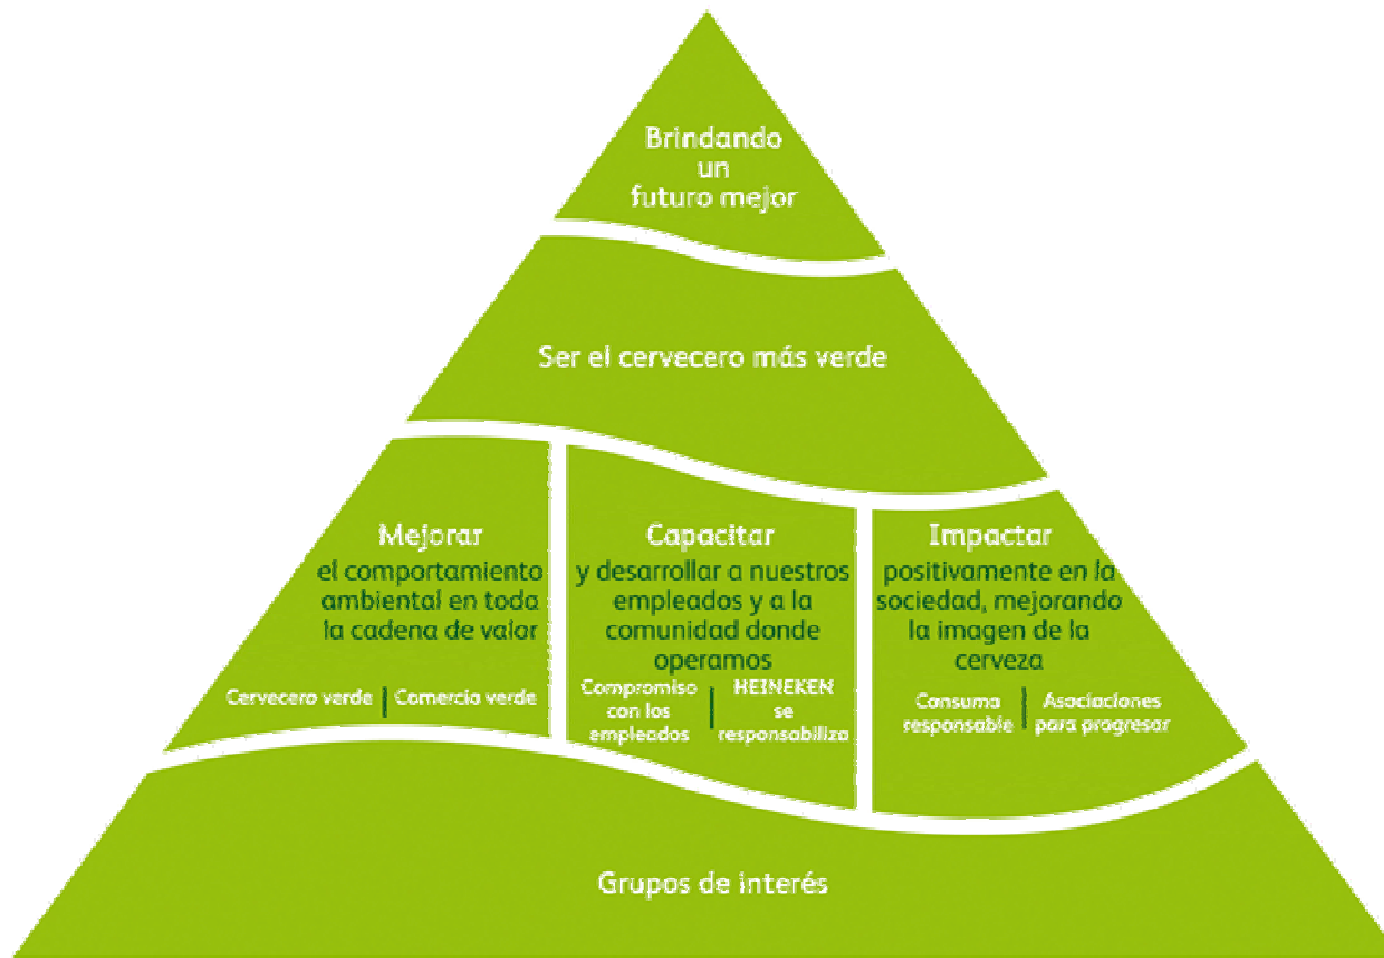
Brindando un futuro mejor

Ser el cervecero más verde

Mejorar
el comportamiento ambiental en toda la cadena de valor

Cervecero verde | Comercio verde

Capacitar
y desarrollar a nuestros empleados y a la comunidad donde operamos

Compromiso con los empleados | HEINEKEN se responsabiliza

Impactar
positivamente en la sociedad, mejorando la imagen de la cerveza

Consumo responsable | Asociaciones para progresar

Grupos de interés